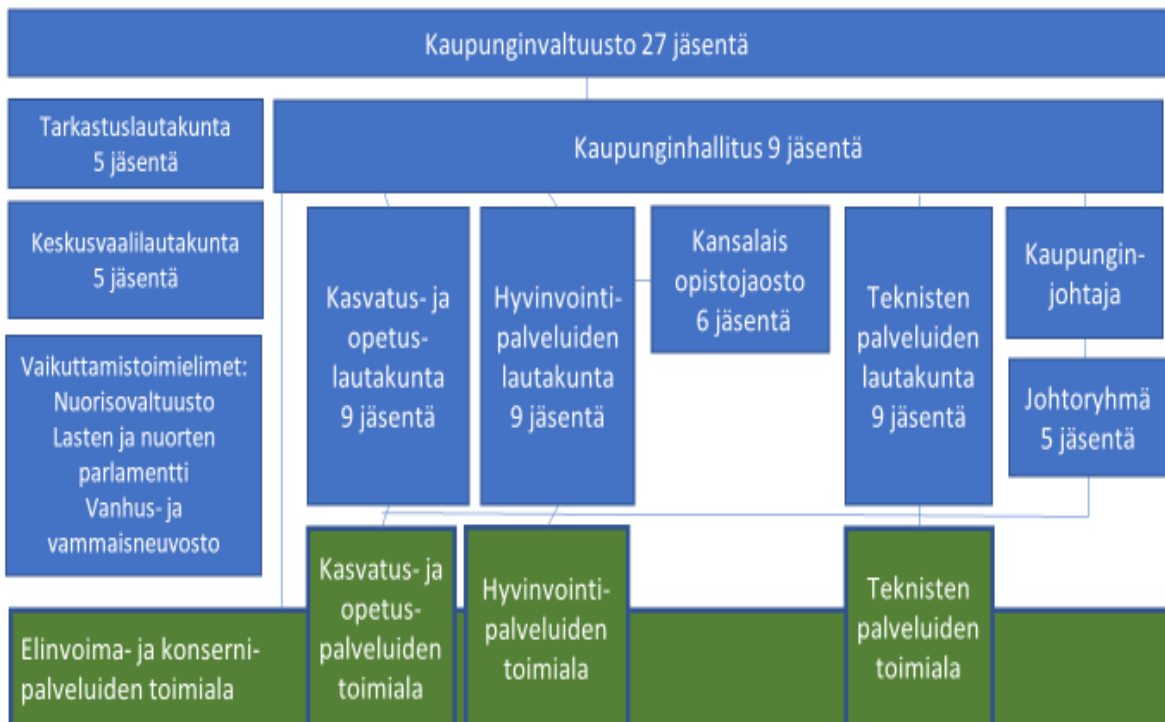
Kaupunginvaltuusto 27 jäsentä

Tarkastuslautakunta 5 jäsentä

Kaupunginhallitus 9 jäsentä

Keskusvaalilautakunta 5 jäsentä

Vaikuttamistoimielimet: Nuorisovaltuusto Lasten ja nuorten parlamentti Vanhus- ja vammaisneuvosto

Kasvatus- ja opetus-lautakunta 9 jäsentä

Hyvinvointi-palveluiden lautakunta 9 jäsentä

Kansalais opistojaosto 6 jäsentä

Teknisten palveluiden lautakunta 9 jäsentä

Kaupungin-johtaja

Johtoryhmä 5 jäsentä

Kasvatus- ja opetus-palveluiden toimiala

Hyvinvointi-palveluiden toimiala

Teknisten palveluiden toimiala

Elinvoima- ja konserni-palveluiden toimiala